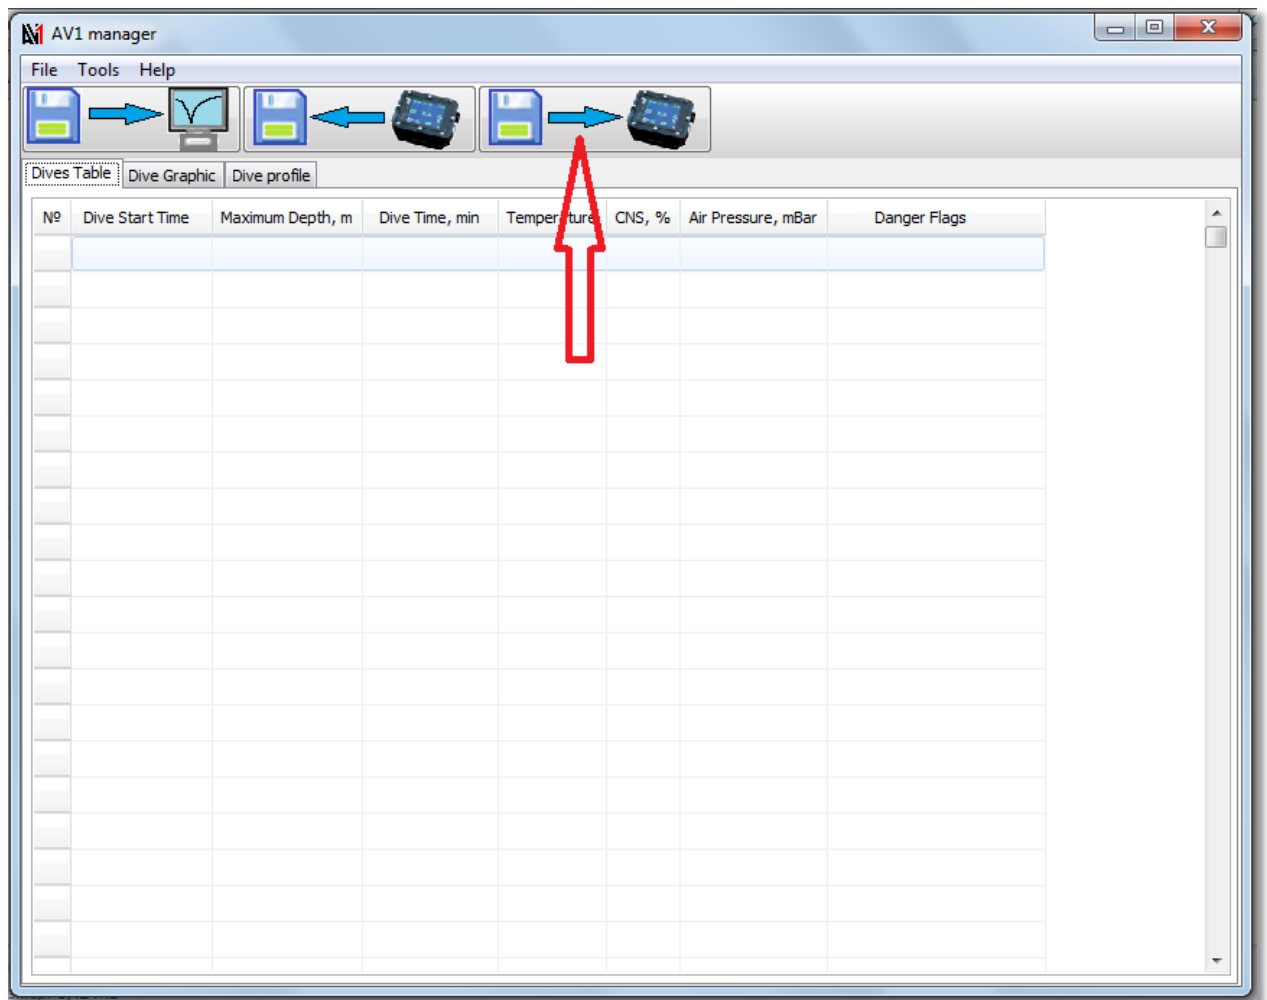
AV1 manager

File Tools Help

Dives Table | Dive Graphic | Dive profile

| Nº | Dive Start Time | Maximum Depth, m | Dive Time, min | Temper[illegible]ture | CNS, % | Air Pressure, mBar | Danger Flags |
|---|---|---|---|---|---|---|---|